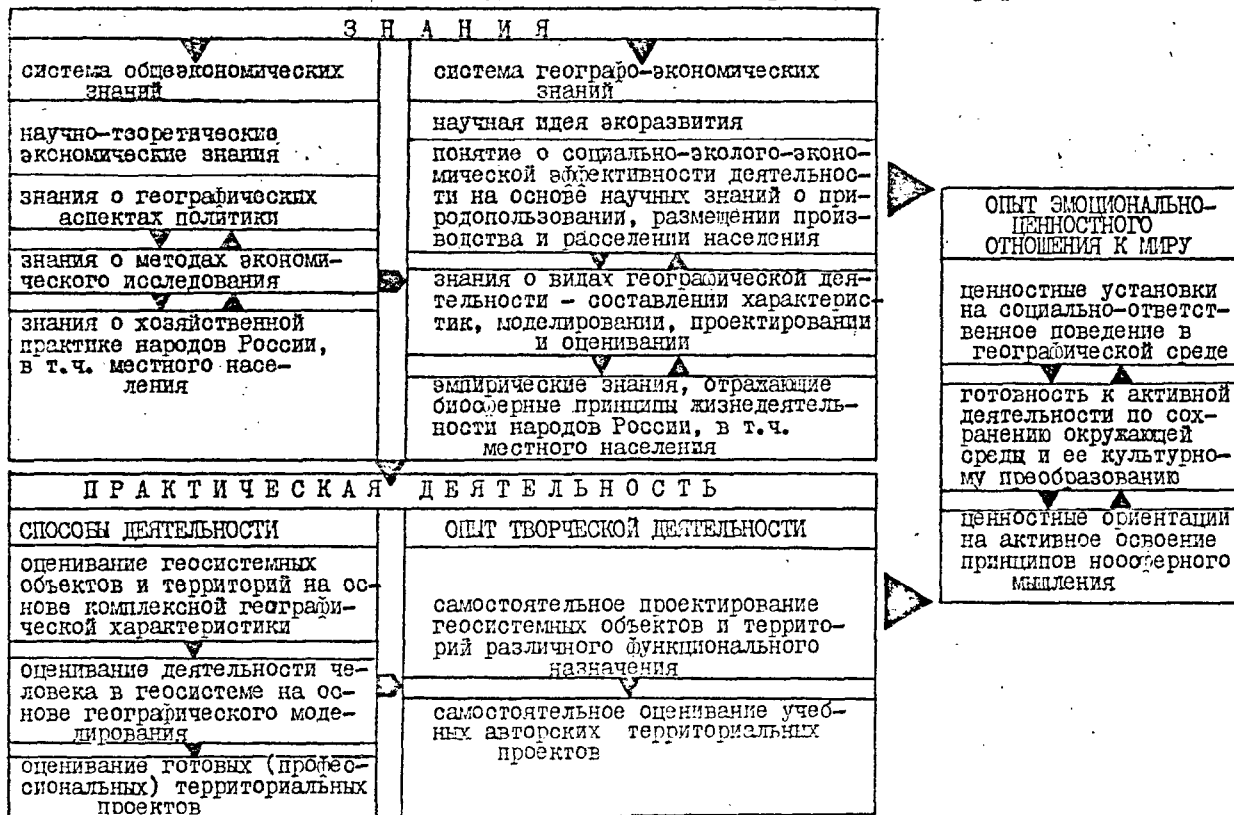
З Н А Н И Я

система общеэкономических знаний

научно-теоретические экономические знания

знания о географических аспектах политики

знания о методах экономического исследования

знания о хозяйственной практике народов России, в т.ч. местного населения

система географо-экономических знаний

научная идея экоразвития

понятие о социально-эколого-экономической эффективности деятельности на основе научных знаний о природопользовании, размещении производства и расселении населения

знания о видах географической деятельности - составлении характеристик, моделировании, проектировании и оценивании

эмпирические знания, отражающие биосферные принципы жизнедеятельности народов России, в т.ч. местного населения

ОПЫТ ЭМОЦИОНАЛЬНО-ЦЕННОСТНОГО ОТНОШЕНИЯ К МИРУ

ценностные установки на социально-ответственное поведение в географической среде

готовность к активной деятельности по сохранению окружающей среды и ее культурному преобразованию

ценностные ориентации на активное освоение принципов ноосферного мышления

П Р А К Т И Ч Е С К А Я Д Е Я Т Е Л Ь Н О С Т Ь

СПОСОБЫ ДЕЯТЕЛЬНОСТИ

оценивание геосистемных объектов и территорий на основе комплексной географической характеристики

оценивание деятельности человека в геосистеме на основе географического моделирования

оценивание готовых (профессиональных) территориальных проектов

ОПЫТ ТВОРЧЕСКОЙ ДЕЯТЕЛЬНОСТИ

самостоятельное проектирование геосистемных объектов и территорий различного функционального назначения

самостоятельное оценивание учебных авторских территориальных проектов